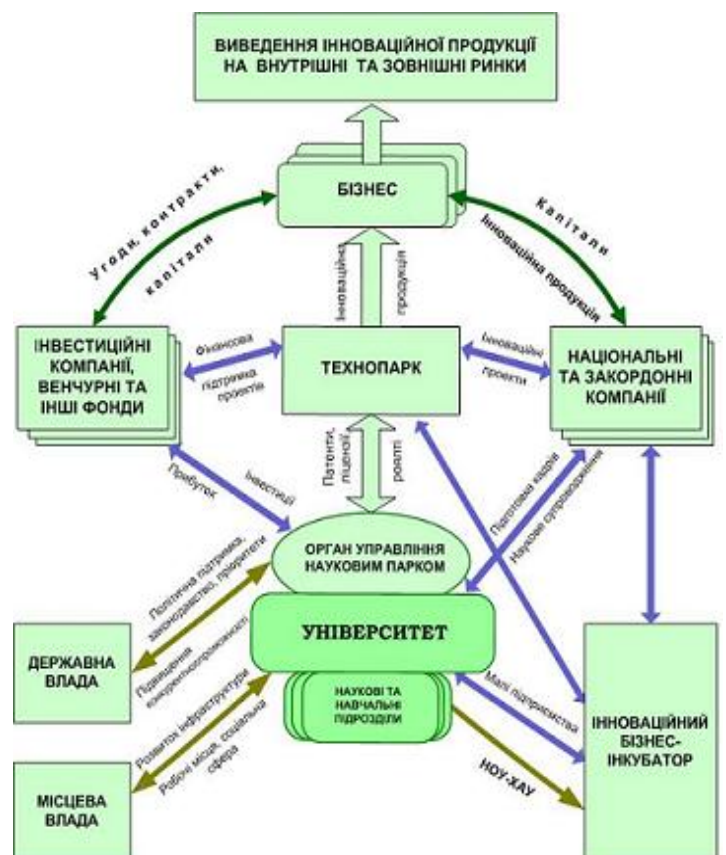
ВИВЕДЕННЯ ІННОВАЦІЙНОЇ ПРОДУКЦІЇ НА ВНУТРІШНІ ТА ЗОВНІШНІ РИНКИ

БІЗНЕС

Угоди, контракти, капітали

Капітали

Інноваційна продукція

Інноваційна

продукція

ІНВЕСТИЦІЙНІ КОМПАНІЇ, ВЕНЧУРНІ ТА ІНШІ ФОНДИ

Фінансова підтримка проектів

ТЕХНОПАРК

Інноваційні проекти

НАЦІОНАЛЬНІ ТА ЗАКОРДОННІ КОМПАНІЇ

Прибуток

Інвестиції

Патенти, ліцензії

роялті

Підготовка кадрів

Наукове супроводження

ОРГАН УПРАВЛІННЯ НАУКОВИМ ПАРКОМ

Політична підтримка, законодавство, пріоритети

УНІВЕРСИТЕТ

ДЕРЖАВНА ВЛАДА

Підвищення конкурентоспроможності

НАУКОВІ ТА НАВЧАЛЬНІ ПІДРОЗДІЛИ

Малі підприємства

ІННОВАЦІЙНИЙ БІЗНЕС-ІНКУБАТОР

Розвиток інфраструктури

Робочі місця, соціальна сфера

НОУ-ХАУ

МІСЦЕВА ВЛАДА